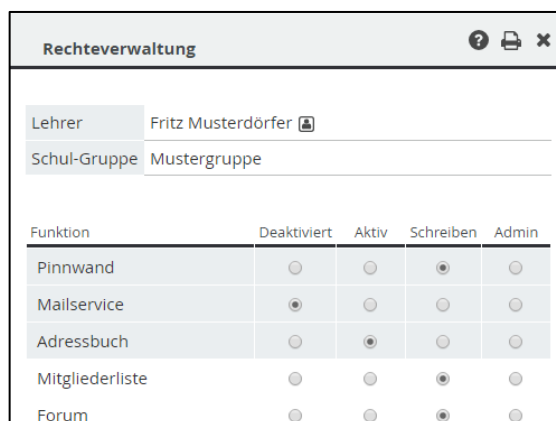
Rechteverwaltung

| Lehrer | Fritz Musterdörfer |
|---|---|
| Schul-Gruppe | Mustergruppe |

| Funktion | Deaktiviert | Aktiv | Schreiben | Admin |
|---|---|---|---|---|
| Pinnwand | | | ◉ | |
| Mailservice | ◉ | | | |
| Adressbuch | | ◉ | | |
| Mitgliederliste | | | ◉ | |
| Forum | | | ◉ | |